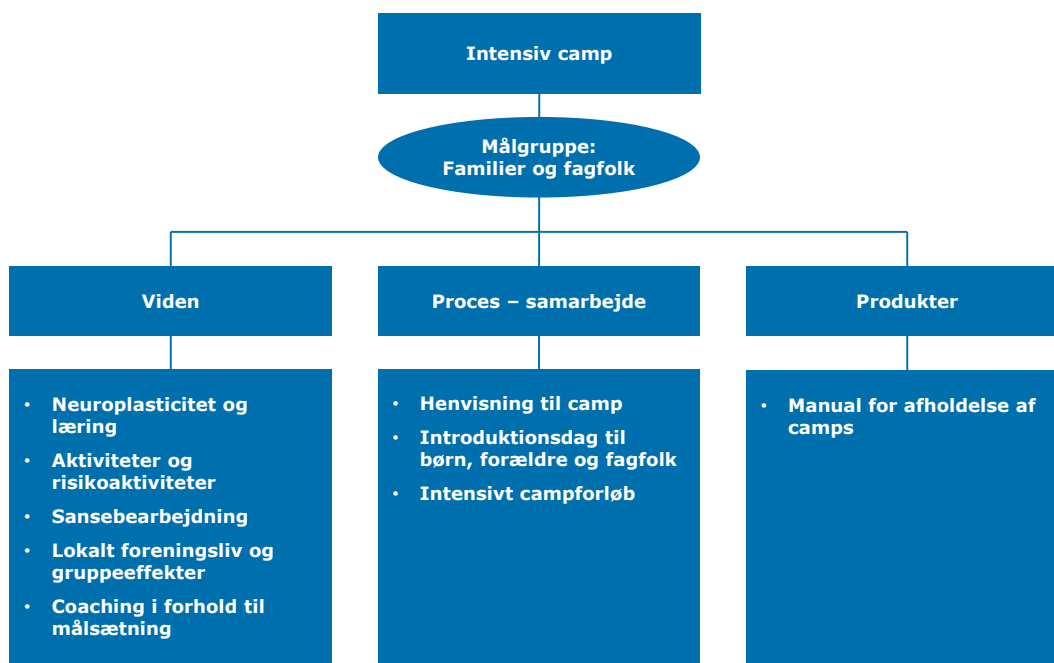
Intensiv camp

Målgruppe:
Familier og fagfolk

Viden

- Neuroplasticitet og læring
- Aktiviteter og risikoaktiviteter
- Sansebearbejdning
- Lokalt foreningsliv og gruppeeffekter
- Coaching i forhold til målsætning

Proces – samarbejde

- Henvisning til camp
- Introduktionsdag til børn, forældre og fagfolk
- Intensivt campforløb

Produkter

- Manual for afholdelse af camps